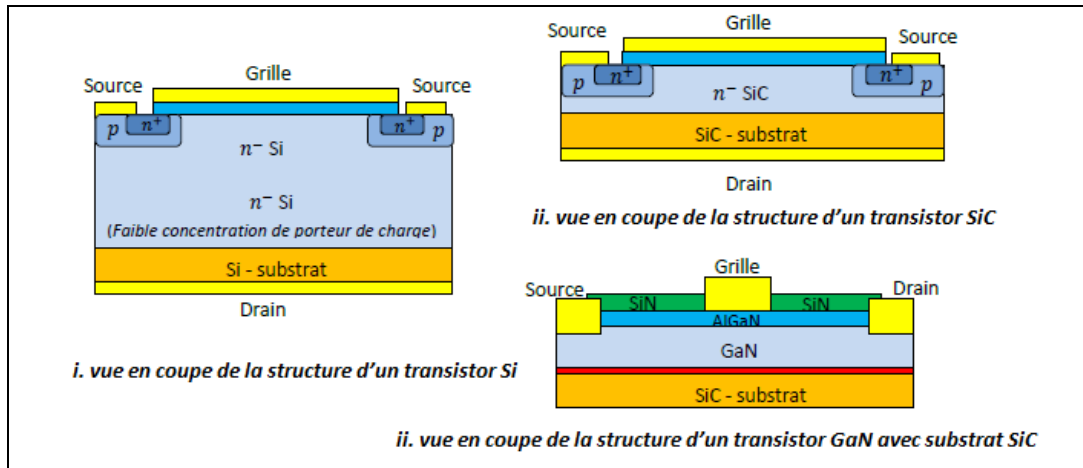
Source
Grille
Source
$p$ $n^+$
$n^+$ $p$
$n^-$ Si
$n^-$ Si
(Faible concentration de porteur de charge)
Si - substrat
Drain

i. vue en coupe de la structure d'un transistor Si

Grille
Source
Source
$p$ $n^+$
$n^+$ $p$
$n^-$ SiC
SiC - substrat
Drain

ii. vue en coupe de la structure d'un transistor SiC

Grille
Source
Drain
SiN
SiN
AlGaN
GaN
SiC - substrat

ii. vue en coupe de la structure d'un transistor GaN avec substrat SiC